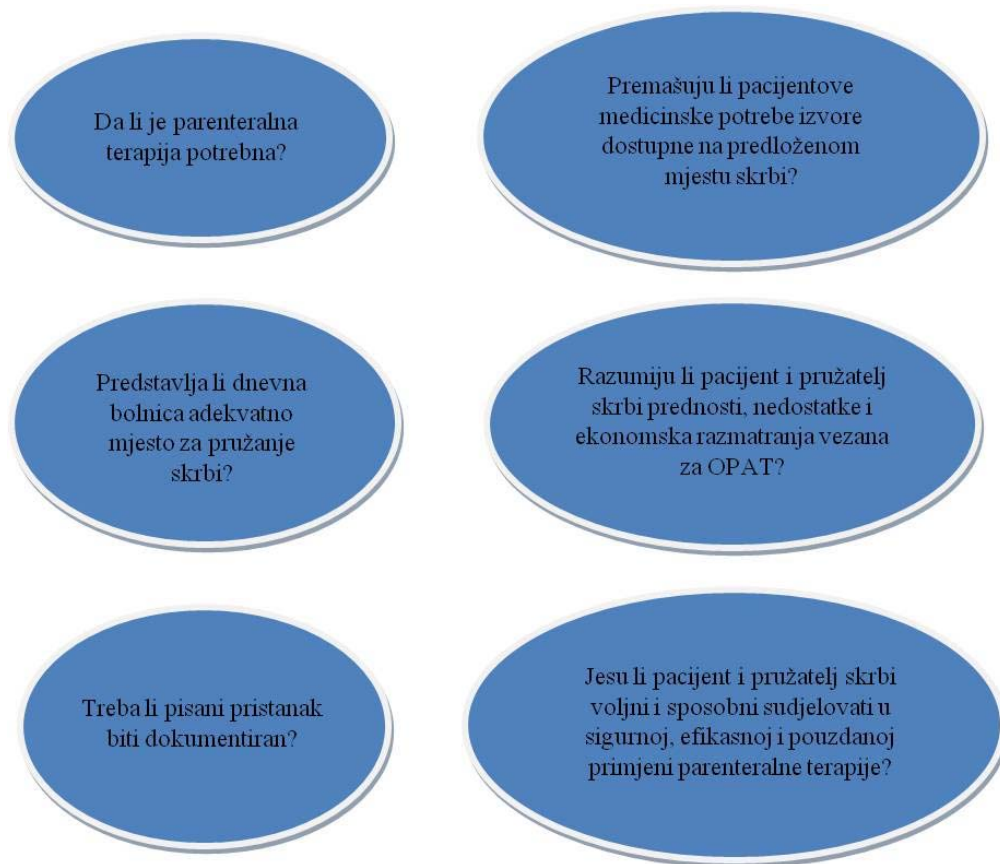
Da li je parenteralna terapija potrebna?

Premašuju li pacijentove medicinske potrebe izvore dostupne na predloženom mjestu skrbi?

Predstavlja li dnevna bolnica adekvatno mjesto za pružanje skrbi?

Razumiju li pacijent i pružatelj skrbi prednosti, nedostatke i ekonomska razmatranja vezana za OPAT?

Treba li pisani pristanak biti dokumentiran?

Jesu li pacijent i pružatelj skrbi voljni i sposobni sudjelovati u sigurnoj, efikasnoj i pouzdanoj primjeni parenteralne terapije?